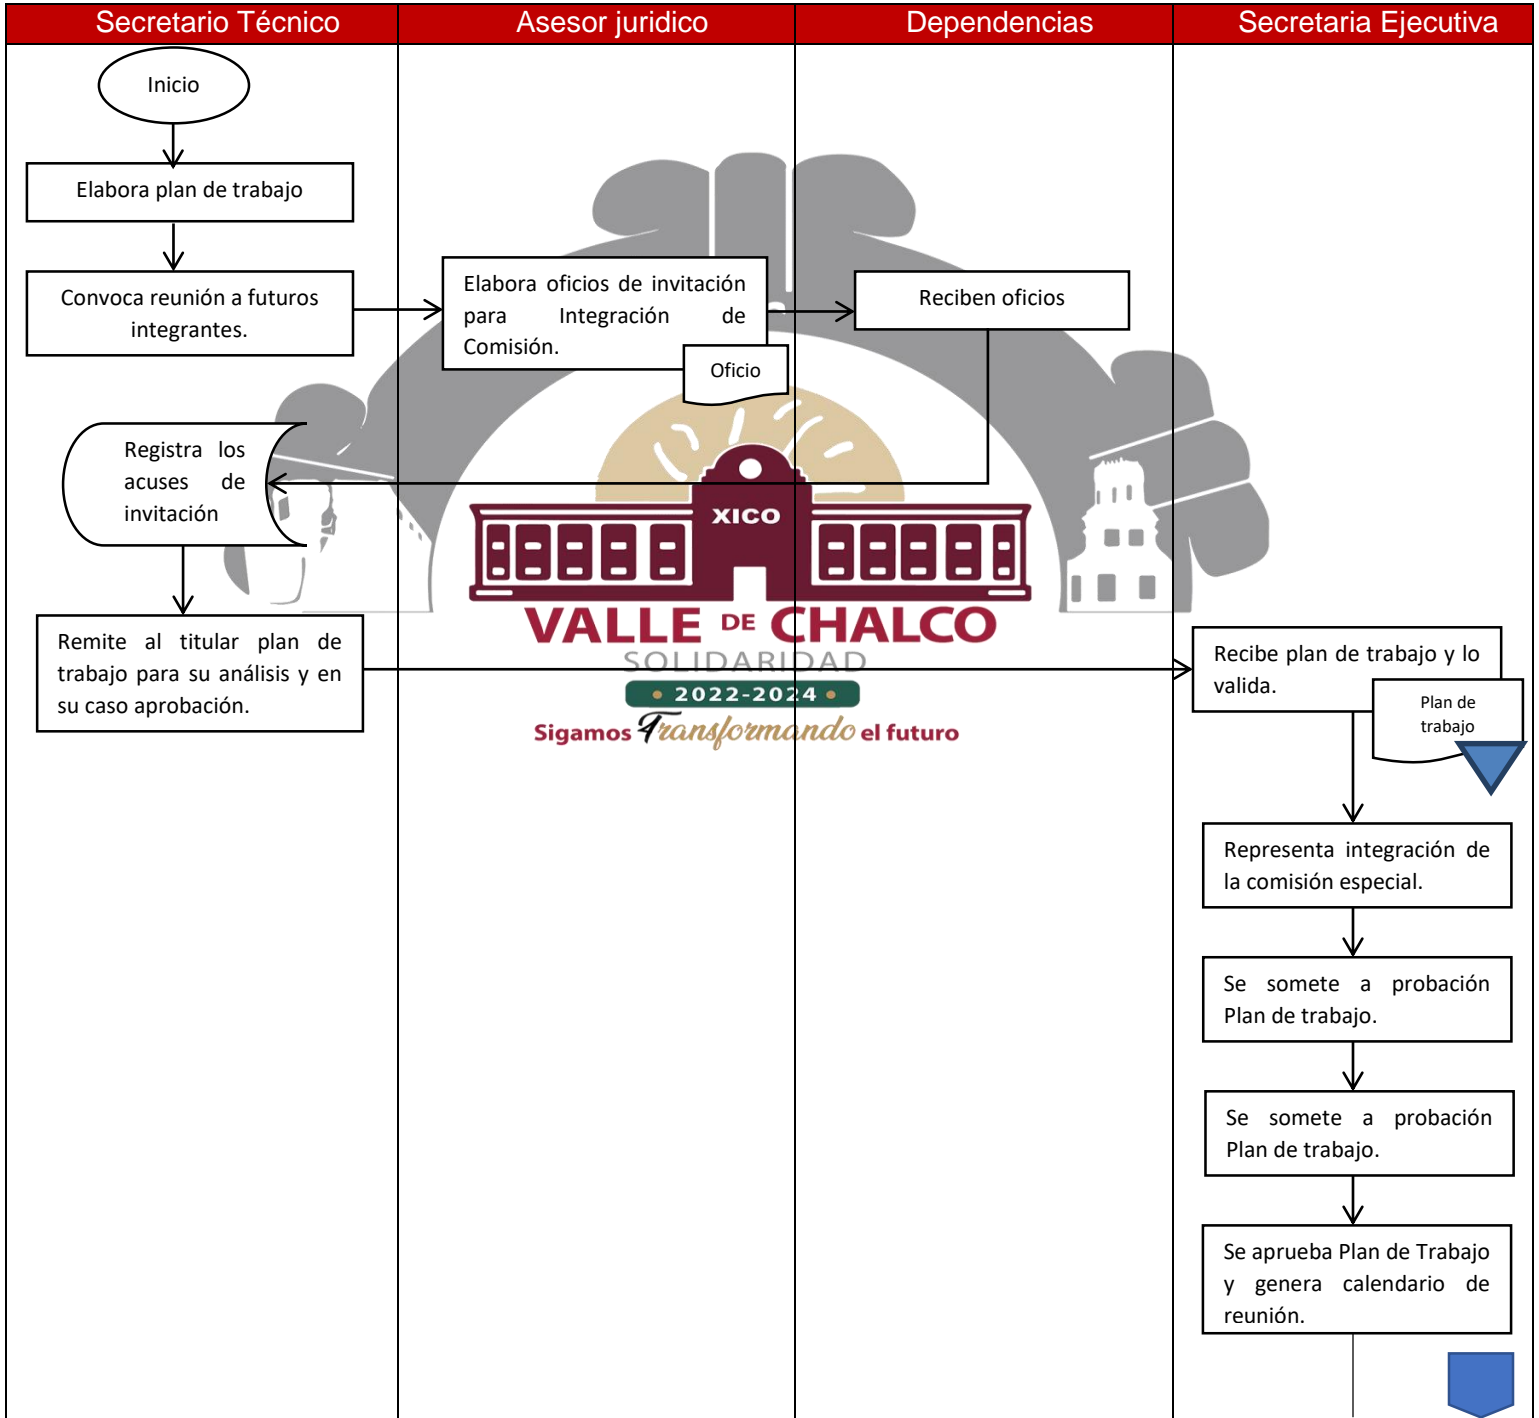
| Secretario Técnico | Asesor juridico | Dependencias | Secretaria Ejecutiva |
|---|---|---|---|

Inicio

Elabora plan de trabajo

Convoca reunión a futuros integrantes.

Elabora oficios de invitación para Integración de Comisión.

Oficio

Reciben oficios

Registra los acuses de invitación

Remite al titular plan de trabajo para su análisis y en su caso aprobación.

XICO

VALLE DE CHALCO

SOLIDARIDAD

2022-2024

Sigamos Transformando el futuro

Recibe plan de trabajo y lo valida.

Plan de trabajo

Representa integración de la comisión especial.

Se somete a probación Plan de trabajo.

Se somete a probación Plan de trabajo.

Se aprueba Plan de Trabajo y genera calendario de reunión.